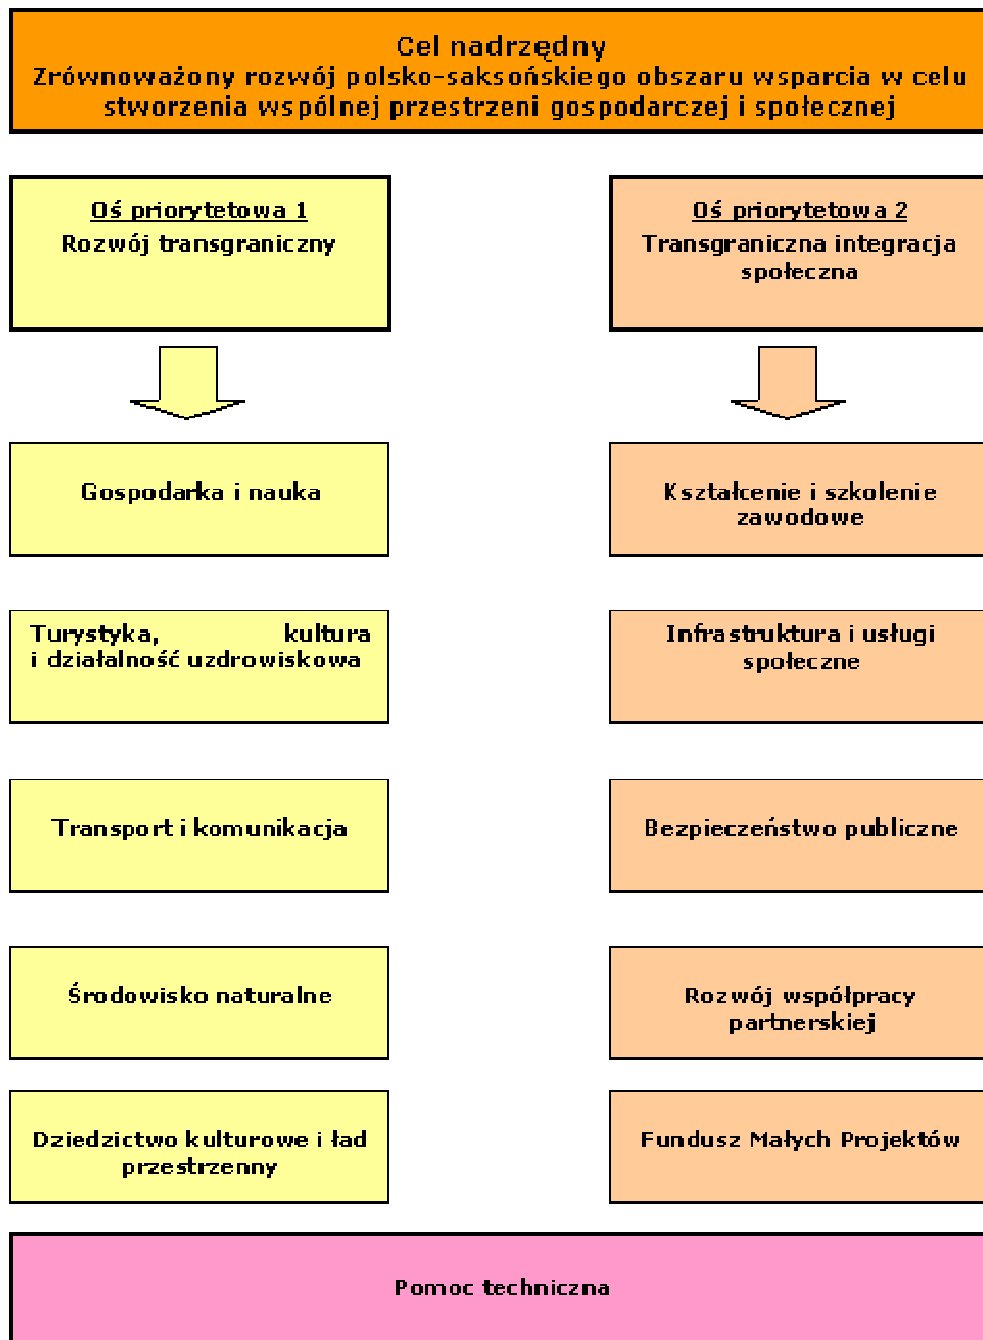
Cel nadrzędny
Zrównoważony rozwój polsko-saksońskiego obszaru wsparcia w celu stworzenia wspólnej przestrzeni gospodarczej i społecznej

Oś priorytetowa 1
Rozwój transgraniczny

Gospodarka i nauka

Turystyka, kultura i działalność uzdrowiskowa

Transport i komunikacja

Środowisko naturalne

Dziedzictwo kulturowe i ład przestrzenny

Oś priorytetowa 2
Transgraniczna integracja społeczna

Kształcenie i szkolenie zawodowe

Infrastruktura i usługi społeczne

Bezpieczeństwo publiczne

Rozwój współpracy partnerskiej

Fundusz Małych Projektów

Pomoc techniczna